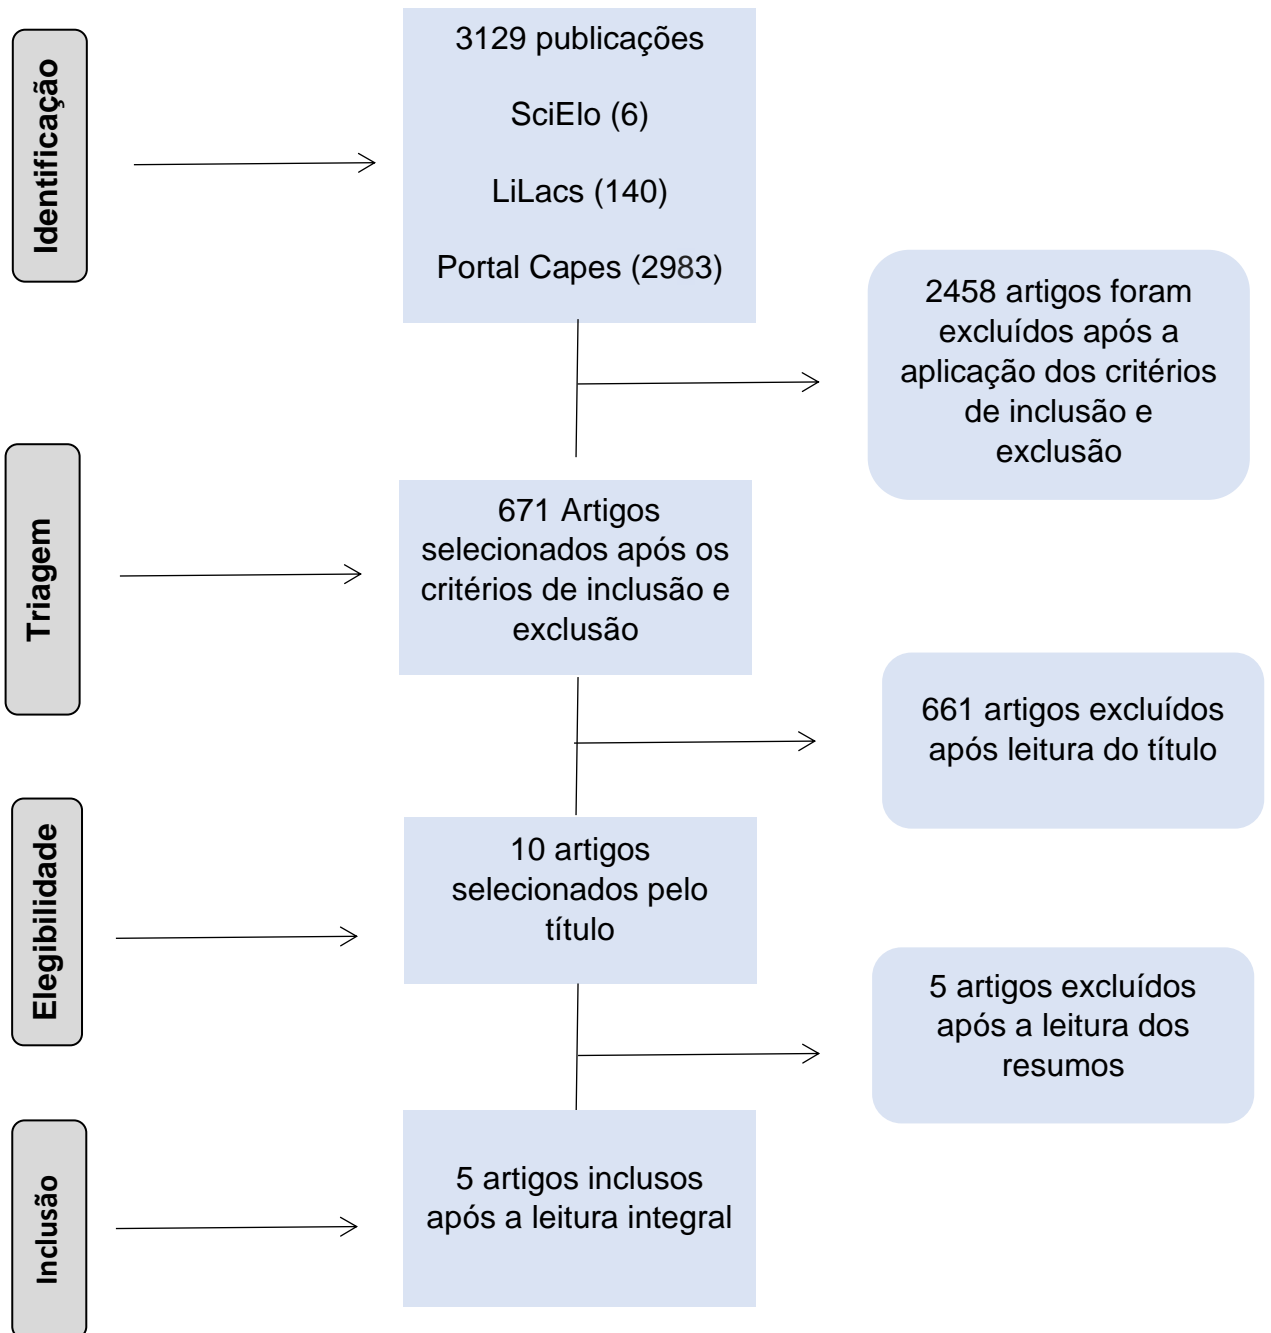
Identificação

3129 publicações

SciElo (6)

LiLacs (140)

Portal Capes (2983)

2458 artigos foram excluídos após a aplicação dos critérios de inclusão e exclusão

Triagem

671 Artigos selecionados após os critérios de inclusão e exclusão

661 artigos excluídos após leitura do título

Elegibilidade

10 artigos selecionados pelo título

5 artigos excluídos após a leitura dos resumos

Inclusão

5 artigos inclusos após a leitura integral